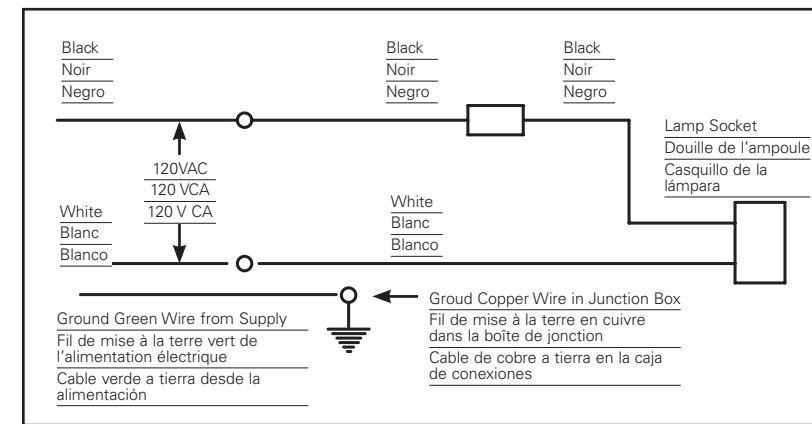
Black
Noir
Negro

Black
Noir
Negro

Black
Noir
Negro

Lamp Socket
Douille de l'ampoule
Casquillo de la lámpara

120VAC
120 VCA
120 V CA

White
Blanc
Blanco

White
Blanc
Blanco

Groud Copper Wire in Junction Box
Fil de mise à la terre en cuivre dans la boîte de jonction
Cable de cobre a tierra en la caja de conexiones

Ground Green Wire from Supply
Fil de mise à la terre vert de l'alimentation électrique
Cable verde a tierra desde la alimentación